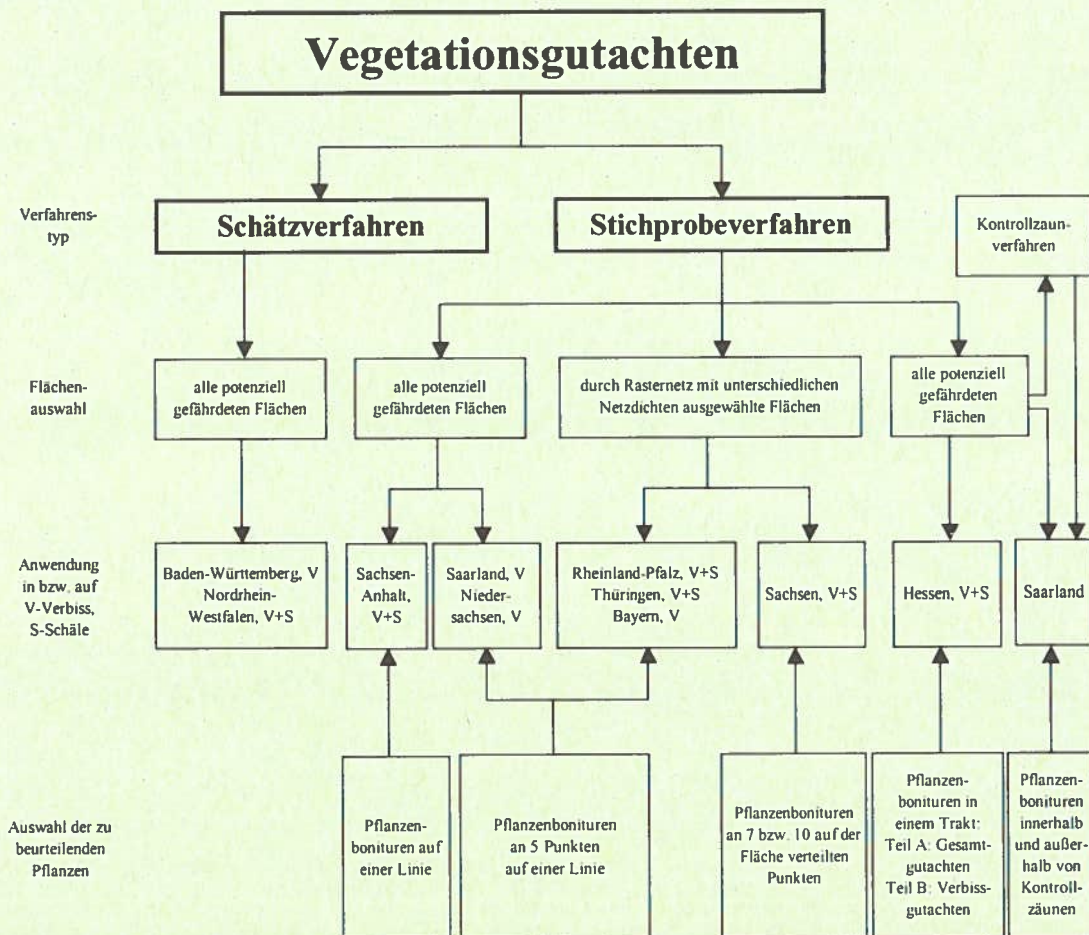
Vegetationsgutachten

Verfahrenstyp

Schätzverfahren

Stichprobeverfahren

Kontrollzaunverfahren

Flächenauswahl

alle potenziell gefährdeten Flächen

alle potenziell gefährdeten Flächen

durch Rasternetz mit unterschiedlichen Netzdichten ausgewählte Flächen

alle potenziell gefährdeten Flächen

Anwendung in bzw. auf V-Verbiss, S-Schäle

Baden-Württemberg, V Nordrhein-Westfalen, V+S

Sachsen-Anhalt, V+S

Saarland, V Niedersachsen, V

Rheinland-Pfalz, V+S Thüringen, V+S Bayern, V

Sachsen, V+S

Hessen, V+S

Saarland

Auswahl der zu beurteilenden Pflanzen

Pflanzenbonituren auf einer Linie

Pflanzenbonituren an 5 Punkten auf einer Linie

Pflanzenbonituren an 7 bzw. 10 auf der Fläche verteilten Punkten

Pflanzenbonituren in einem Trakt: Teil A: Gesamtgutachten Teil B: Verbissgutachten

Pflanzenbonituren innerhalb und außerhalb von Kontrollzäunen